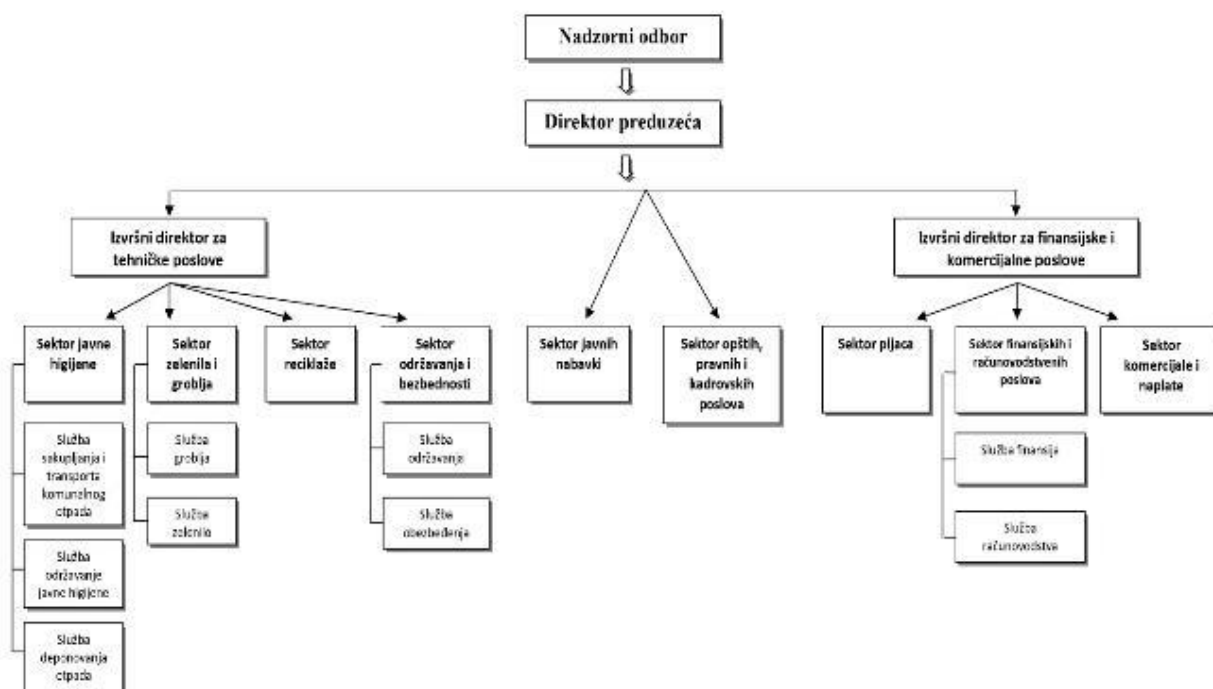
Nadzorni odbor

Direktor preduzeća

Izvršni direktor za tehničke poslove

Izvršni direktor za finansijske i komercijalne poslove

Sektor javne higijene

Služba sakupljanja i transporta komunalnog otpada

Služba održavanje javne higijene

Služba deponovanja otpada

Sektor zelenila i groblja

Služba groblja

Služba zelenila

Sektor reciklaže

Sektor održavanja i bezbednosti

Služba održavanja

Služba obezbeđenja

Sektor javnih nabavki

Sektor opštih, pravnih i kadrovskih poslova

Sektor pijaca

Sektor finansijskih i računovodstvenih poslova

Služba finansija

Služba računovodstva

Sektor komercijale i naplate